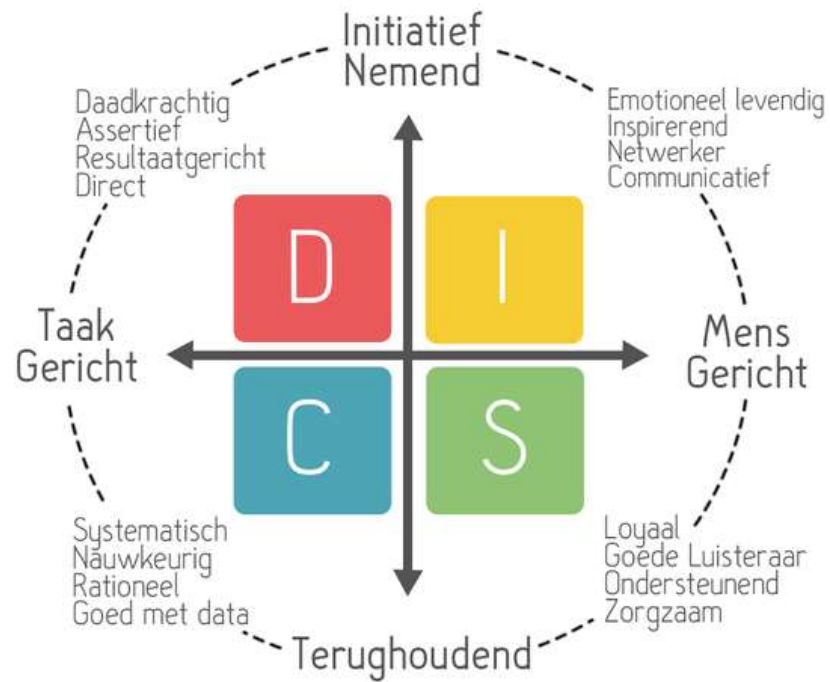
Initiatief Nemend

Daadkrachtig
Assertief
Resultaatgericht
Direct

Emotioneel levendig
Inspirerend
Netwerker
Communicatief

D

I

Taak Gericht

Mens Gericht

C

S

Systematisch
Nauwkeurig
Rationeel
Goed met data

Loyaal
Goede Luisteraar
Ondersteunend
Zorgzaam

Terughoudend